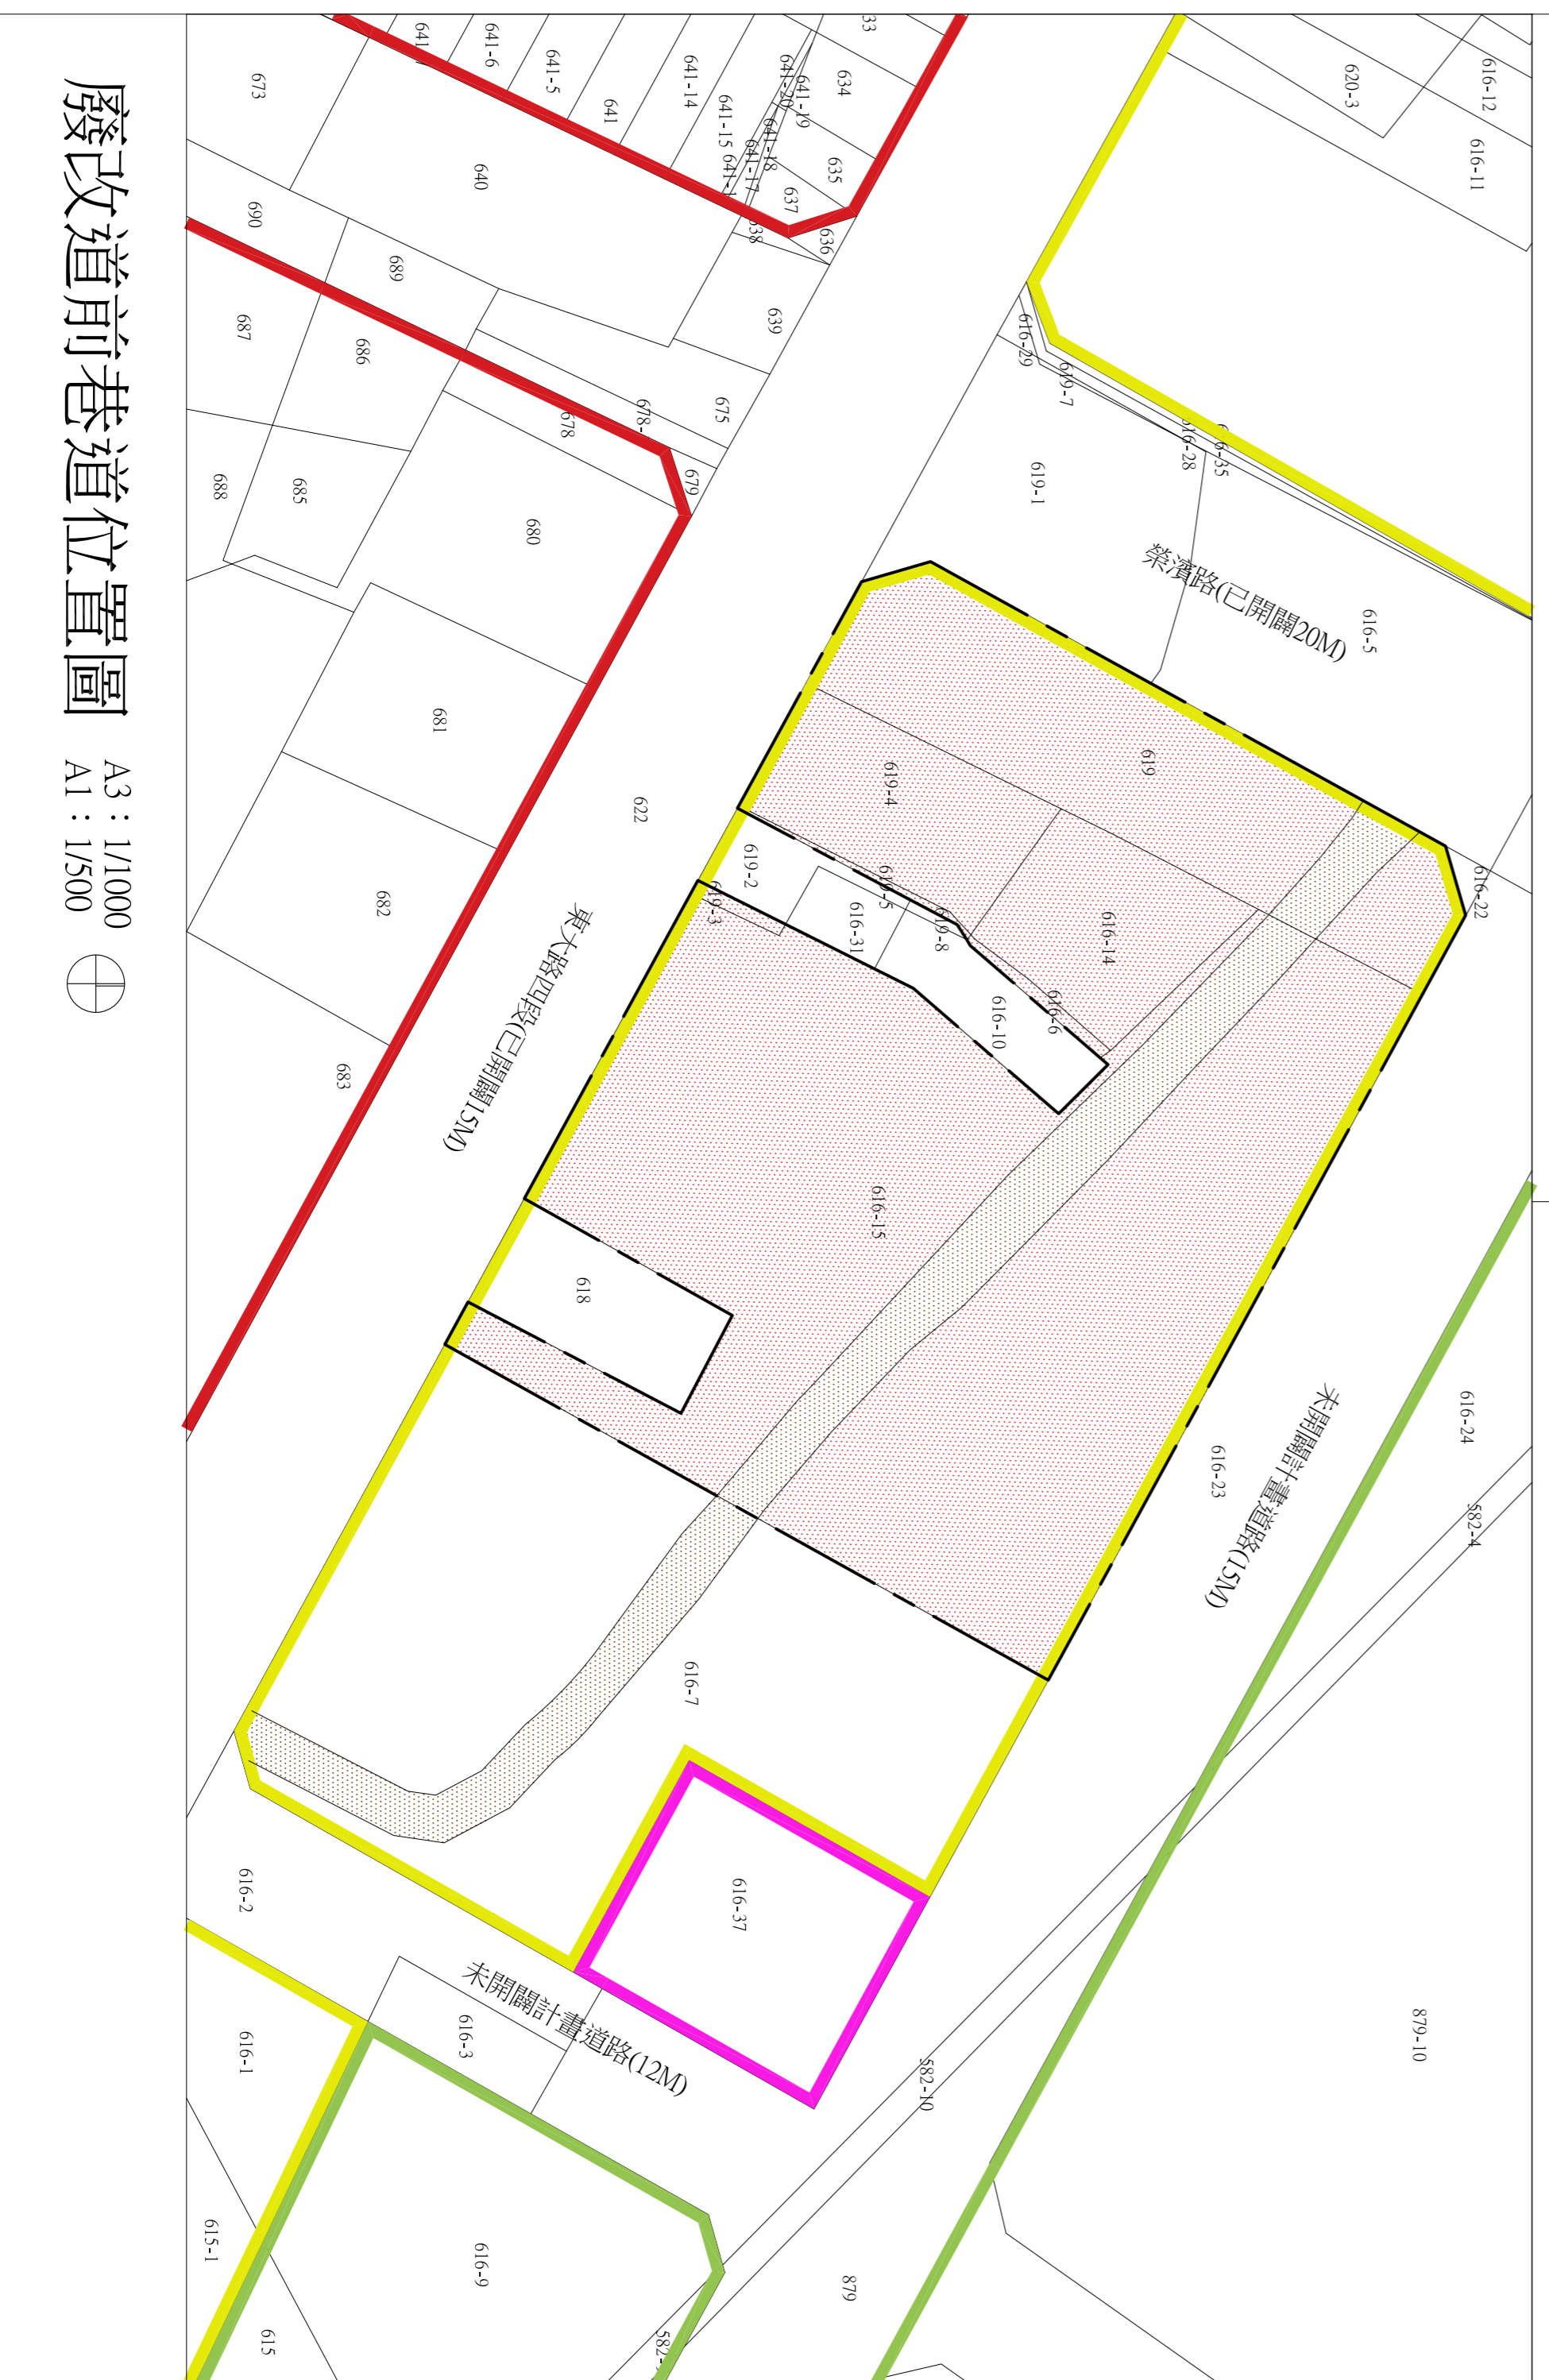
廢改道前巷道位置圖

A3：1/1000
A1：1/500

673
641-
641-6
641-5
641
641-14
641-20
641-19
634
633
641-15
641-18
641-17
641-1
635
637
636
638
640
690
689
639
687
686
675
678
678-
679
688
685
680
681
622
682
683
620-3
616-12
616-11
616-29
619-7
616-28
616-35
619-1
榮濱路(已開闢20M)
616-5
619
619-4
619-2
619-3
619-5
616-31
619-8
616-14
616-6
616-10
616-22
東大路四段(已開闢15M)
616-15
618
未開闢計畫道路(15M)
616-23
616-24
582-4
616-7
616-37
616-2
616-1
616-3
未開闢計畫道路(12M)
582-10
879-10
615-1
616-9
879
615
582-